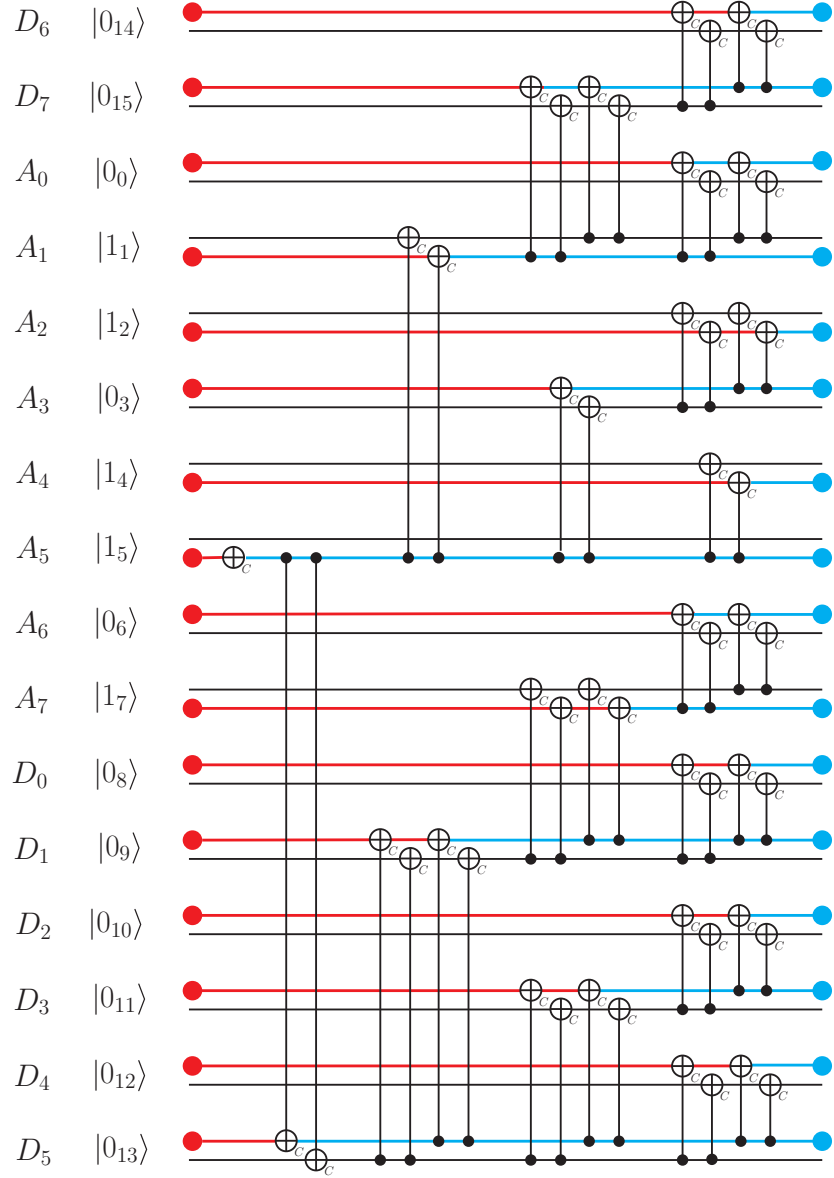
$D_6$ $|0_{14}\rangle$
$D_7$ $|0_{15}\rangle$
$A_0$ $|0_0\rangle$
$A_1$ $|1_1\rangle$
$A_2$ $|1_2\rangle$
$A_3$ $|0_3\rangle$
$A_4$ $|1_4\rangle$
$A_5$ $|1_5\rangle$
$A_6$ $|0_6\rangle$
$A_7$ $|1_7\rangle$
$D_0$ $|0_8\rangle$
$D_1$ $|0_9\rangle$
$D_2$ $|0_{10}\rangle$
$D_3$ $|0_{11}\rangle$
$D_4$ $|0_{12}\rangle$
$D_5$ $|0_{13}\rangle$

c c c c c c c c c c c c c c c c c c c c c c c c c c c c c c c c c c c c c c c c c c c c c c c c c c c c c c c c c c c c c c c c c c c c